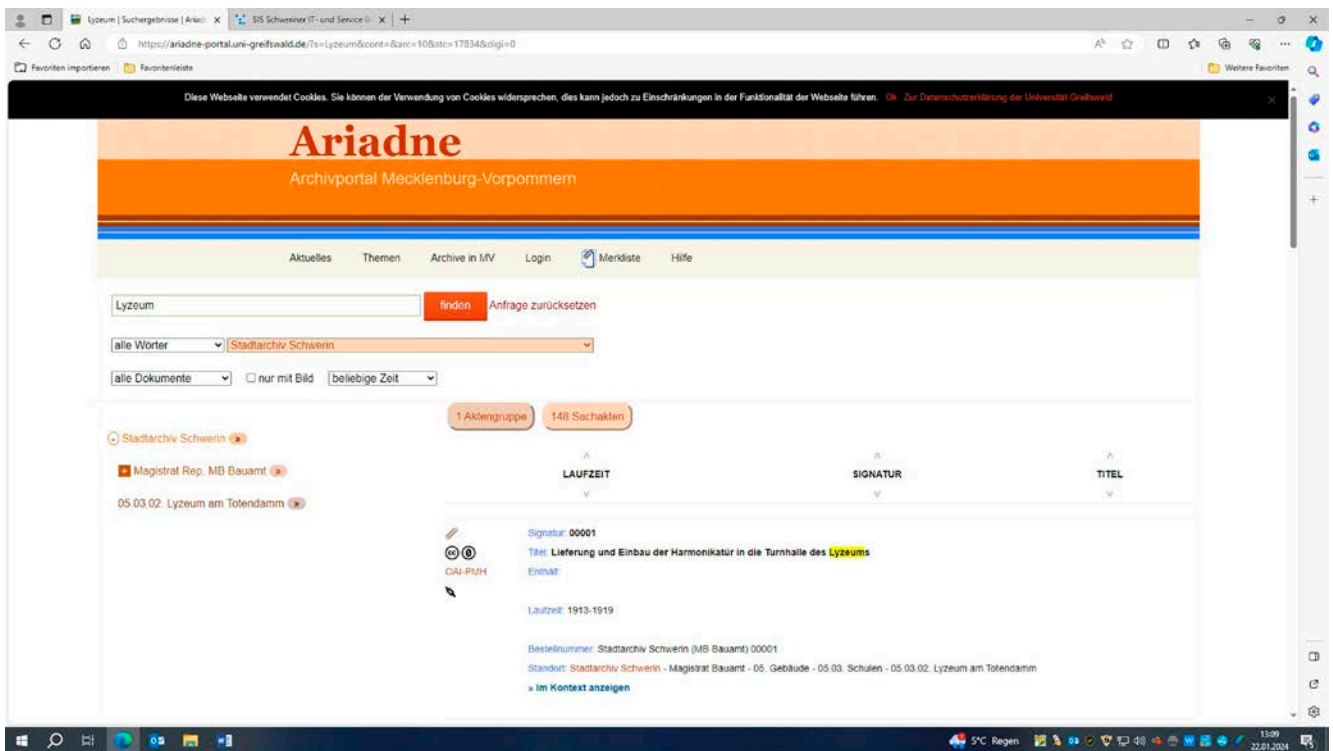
Lyzeum | Suchergebnisse | Ariad ×
SIS Schweriner IT- und Service G ×
https://ariadne-portal.uni-greifswald.de/?s=Lyzeum&cont=&arc=10&stc=17834&digi=0
Favoriten importieren
Favoritenleiste
Weitere Favoriten

Diese Webseite verwendet Cookies. Sie können der Verwendung von Cookies widersprechen, dies kann jedoch zu Einschränkungen in der Funktionalität der Webseite führen. Ok Zur Datenschutzerklärung der Universität Greifswald

Ariadne
Archivportal Mecklenburg-Vorpommern

Aktuelles Themen Archive in MV Login Merkliste Hilfe

Lyzeum
finden
Anfrage zurücksetzen

alle Wörter
Stadtarchiv Schwerin

alle Dokumente
nur mit Bild
beliebige Zeit

1 Aktengruppe
148 Sachakten

Stadtarchiv Schwerin
Magistrat Rep. MB Bauamt
05.03.02. Lyzeum am Totendamm

LAUFZEIT
SIGNATUR
TITEL

OAI-PMH

Signatur: 00001
Titel: Lieferung und Einbau der Harmonikatür in die Turnhalle des Lyzeums
Enthält:

Laufzeit: 1913-1919

Bestellnummer: Stadtarchiv Schwerin (MB Bauamt) 00001
Standort: Stadtarchiv Schwerin - Magistrat Bauamt - 05. Gebäude - 05.03. Schulen - 05.03.02. Lyzeum am Totendamm
» Im Kontext anzeigen

5°C Regen
13:09
22.01.2024